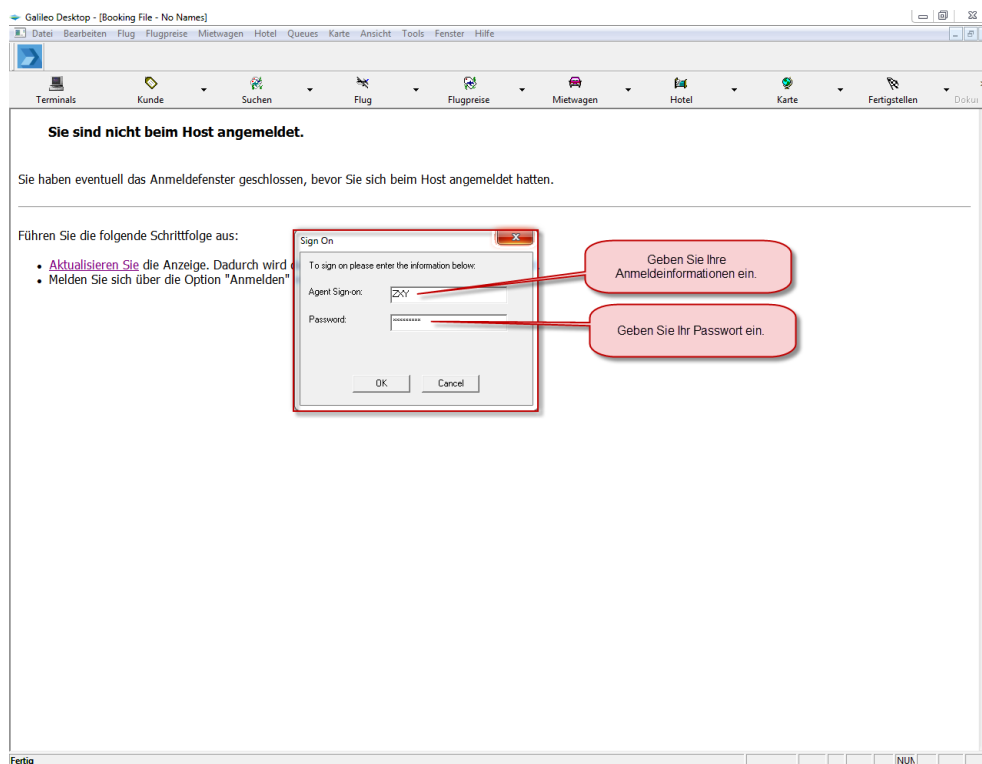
Galileo Desktop - [Booking File - No Names]

Datei Bearbeiten Flug Flugpreise Mietwagen Hotel Queues Karte Ansicht Tools Fenster Hilfe

Terminals Kunde Suchen Flug Flugpreise Mietwagen Hotel Karte Fertigstellen Doku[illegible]

**Sie sind nicht beim Host angemeldet.**

Sie haben eventuell das Anmeldefenster geschlossen, bevor Sie sich beim Host angemeldet hatten.

Führen Sie die folgende Schrittfolge aus:

- Aktualisieren Sie die Anzeige. Dadurch wird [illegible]
- Melden Sie sich über die Option "Anmelden" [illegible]

Sign On

To sign on please enter the information below:

Agent Sign-on: ZXY

Password: **********

OK Cancel

Geben Sie Ihre Anmeldeinformationen ein.

Geben Sie Ihr Passwort ein.

Fertig

NUM